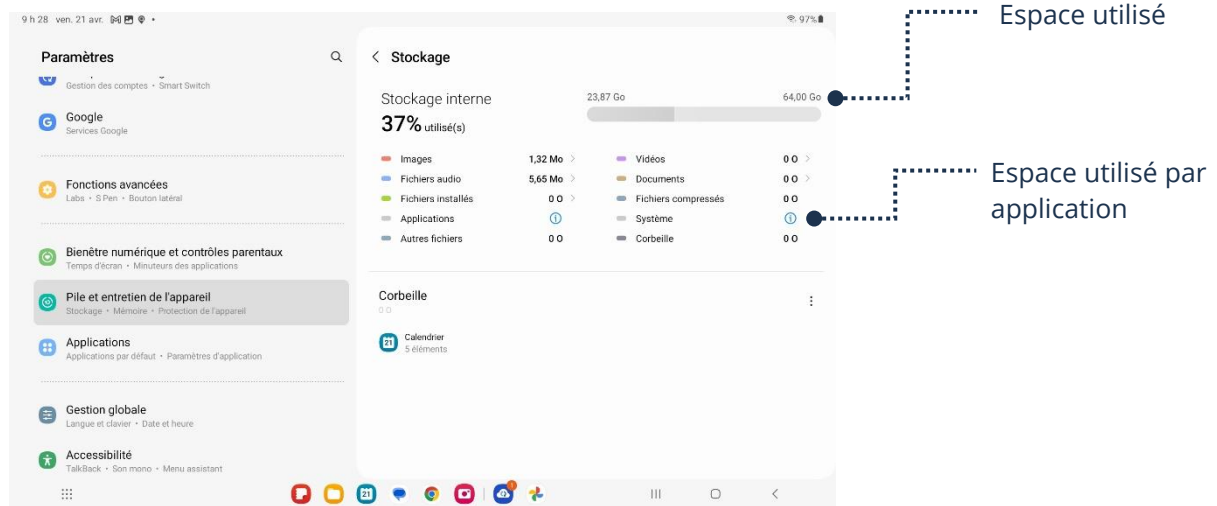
9 h 28 ven. 21 avr.

97%

Paramètres

Gestion des comptes • Smart Switch

Google
Services Google

Fonctions avancées
Labs • S Pen • Bouton latéral

Bienêtre numérique et contrôles parentaux
Temps d'écran • Minuteurs des applications

Pile et entretien de l'appareil
Stockage • Mémoire • Protection de l'appareil

Applications
Applications par défaut • Paramètres d'application

Gestion globale
Langue et clavier • Date et heure

Accessibilité
TalkBack • Son mono • Menu assistant

< Stockage

Stockage interne
37% utilisé(s)

23,87 Go 64,00 Go

| | | | |
|---|---|---|---|
| Images | 1,32 Mo | Vidéos | 0 O |
| Fichiers audio | 5,65 Mo | Documents | 0 O |
| Fichiers installés | 0 O | Fichiers compressés | 0 O |
| Applications | | Système | |
| Autres fichiers | 0 O | Corbeille | 0 O |

Corbeille
0 O

21 Calendrier
5 éléments

Espace utilisé

Espace utilisé par application